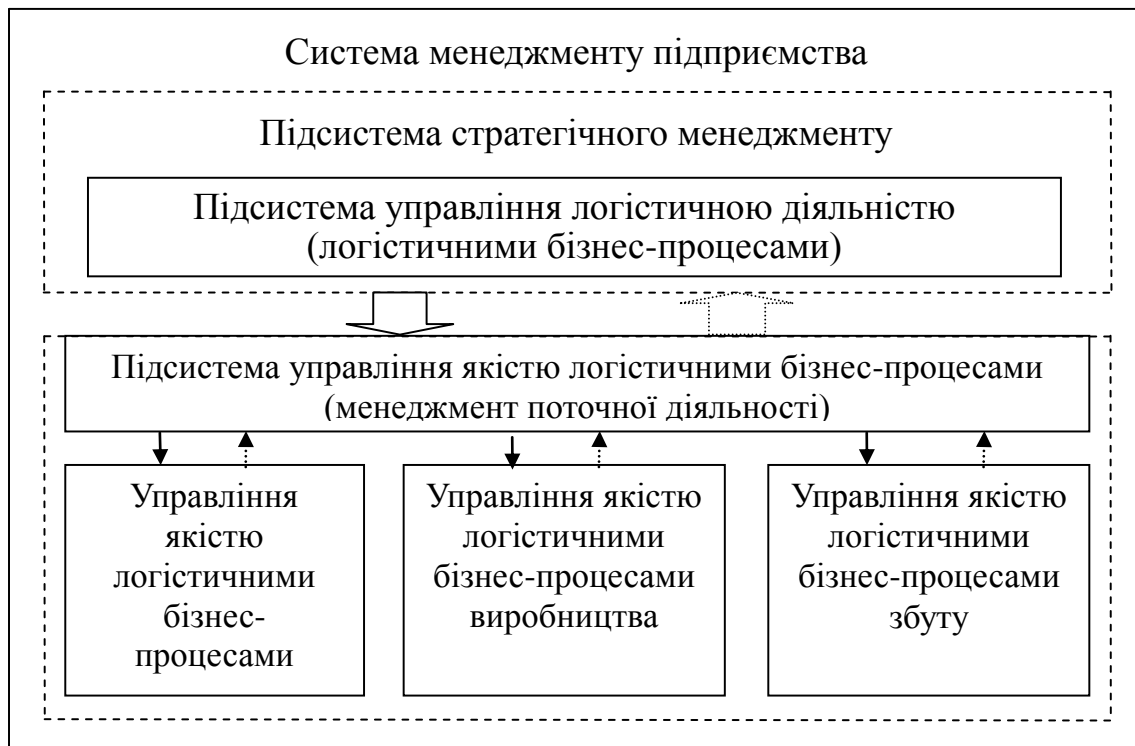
Система менеджменту підприємства

Підсистема стратегічного менеджменту

Підсистема управління логістичною діяльністю (логістичними бізнес-процесами)

Підсистема управління якістю логістичними бізнес-процесами (менеджмент поточної діяльності)

Управління якістю логістичними бізнес-процесами

Управління якістю логістичними бізнес-процесами виробництва

Управління якістю логістичними бізнес-процесами збуту